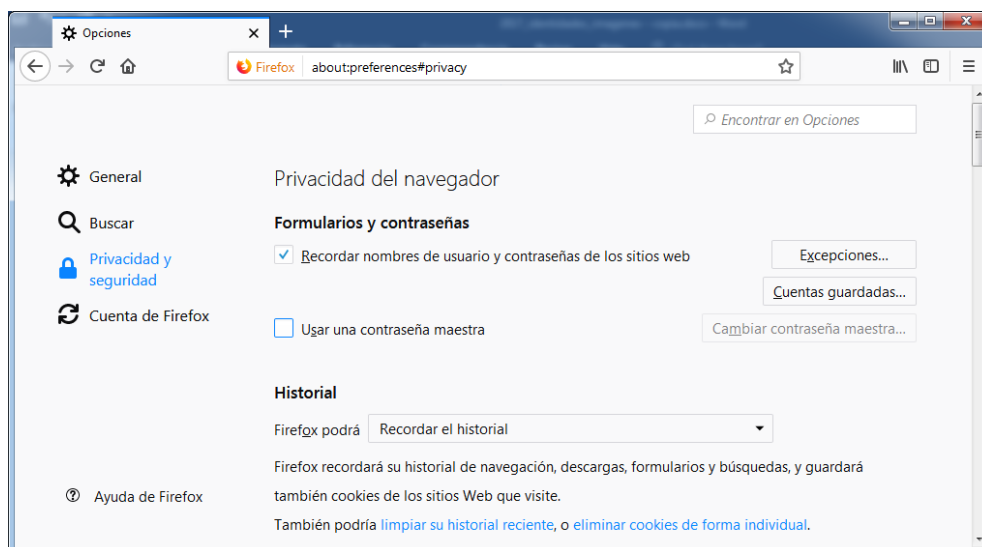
Opciones

Firefox about:preferences#privacy

Encontrar en Opciones

General

Buscar

Privacidad y seguridad

Cuenta de Firefox

Ayuda de Firefox

Privacidad del navegador

Formularios y contraseñas

Recordar nombres de usuario y contraseñas de los sitios web

Excepciones...

Cuentas guardadas...

Usar una contraseña maestra

Cambiar contraseña maestra...

Historial

Firefox podrá Recordar el historial

Firefox recordará su historial de navegación, descargas, formularios y búsquedas, y guardará también cookies de los sitios Web que visite.

También podría limpiar su historial reciente, o eliminar cookies de forma individual.